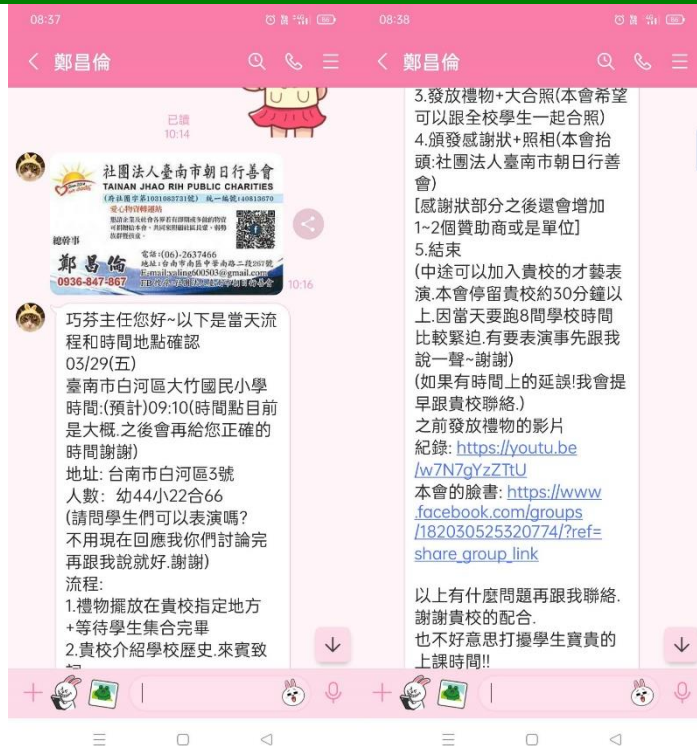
08:37

鄭昌倫

已讀
10:14

社團法人臺南市朝日行善會
TAINAN JHAO RIH PUBLIC CHARITIES
愛心物資轉運站
總幹事
鄭昌倫
0936-847-867
電話:(06)-2637466
地址:台南市南區中華南路二段257號
E-mail:yaling600503@gmail.com

10:16

巧芬主任您好~以下是當天流程和時間地點確認
03/29(五)
臺南市白河區大竹國民小學
時間:(預計)09:10(時間點目前是大概.之後會再給您正確的時間謝謝)
地址: 台南市白河區3號
人數: 幼44小22合66
(請問學生們可以表演嗎?不用現在回應我你們討論完再跟我說就好.謝謝)
流程:
1.禮物擺放在貴校指定地方+等待學生集合完畢
2.貴校介紹學校歷史.來賓致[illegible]

08:38

鄭昌倫

3.發放禮物+大合照(本會希望可以跟全校學生一起合照)
4.頒發感謝狀+照相(本會抬頭:社團法人臺南市朝日行善會)
[感謝狀部分之後還會增加1~2個贊助商或是單位]
5.結束
(中途可以加入貴校的才藝表演.本會停留貴校約30分鐘以上.因當天要跑8間學校時間比較緊迫.有要表演事先跟我說一聲~謝謝)
(如果有時間上的延誤!我會提早跟貴校聯絡.)
之前發放禮物的影片
紀錄: https://youtu.be/w7N7gYzZTtU
本會的臉書: https://www.facebook.com/groups/182030525320774/?ref=share_group_link

以上有什麼問題再跟我聯絡.
謝謝貴校的配合.
也不好意思打擾學生寶貴的上課時間!!